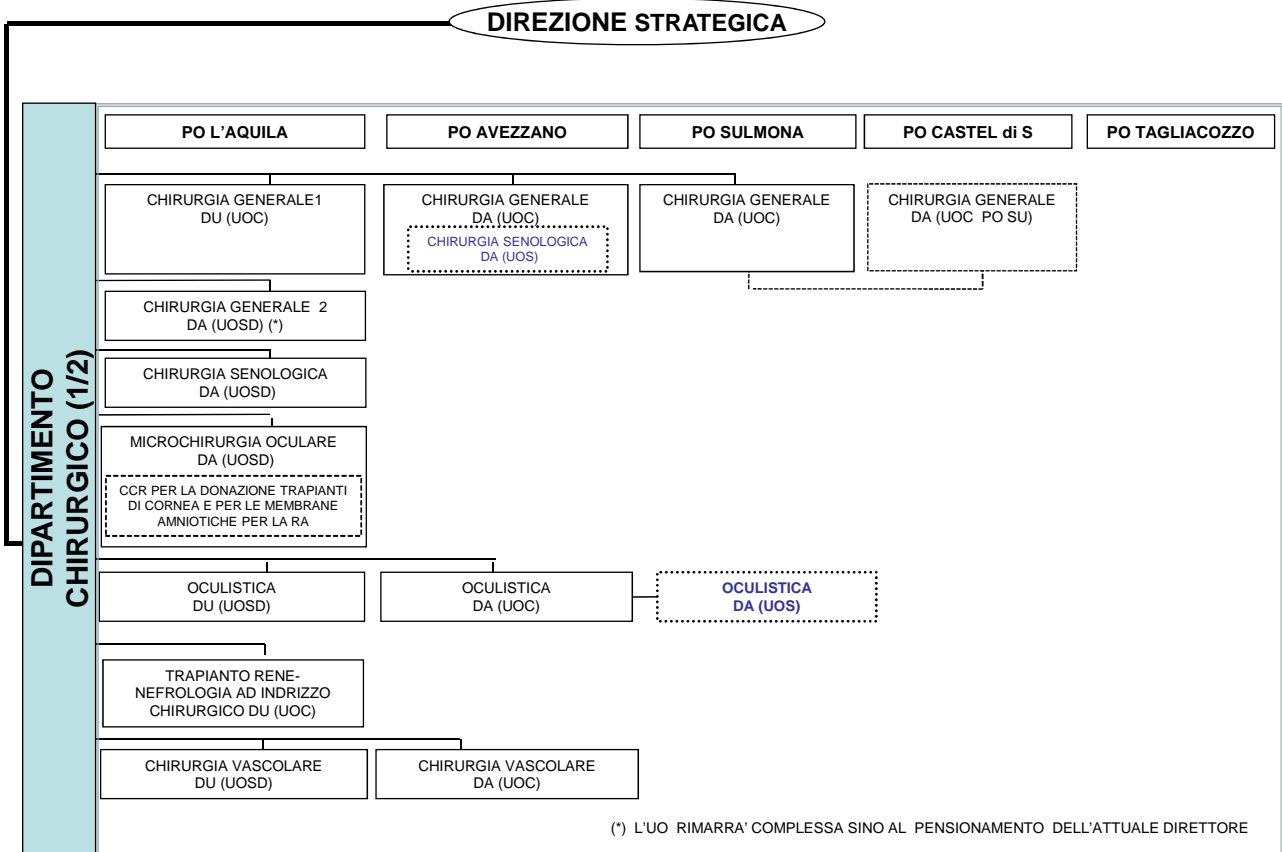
DIREZIONE STRATEGICA

DIPARTIMENTO CHIRURGICO (1/2)

PO L'AQUILA

PO AVEZZANO

PO SULMONA

PO CASTEL di S

PO TAGLIACOZZO

CHIRURGIA GENERALE1 DU (UOC)

CHIRURGIA GENERALE DA (UOC)

CHIRURGIA SENOLOGICA DA (UOS)

CHIRURGIA GENERALE DA (UOC)

CHIRURGIA GENERALE DA (UOC PO SU)

CHIRURGIA GENERALE 2 DA (UOSD) (*)

CHIRURGIA SENOLOGICA DA (UOSD)

MICROCHIRURGIA OCULARE DA (UOSD)

CCR PER LA DONAZIONE TRAPIANTI DI CORNEA E PER LE MEMBRANE AMNIOTICHE PER LA RA

OCULISTICA DU (UOSD)

OCULISTICA DA (UOC)

OCULISTICA DA (UOS)

TRAPIANTO RENE-NEFROLOGIA AD INDRIZZO CHIRURGICO DU (UOC)

CHIRURGIA VASCOLARE DU (UOSD)

CHIRURGIA VASCOLARE DA (UOC)

(*) L'UO RIMARRA' COMPLESSA SINO AL PENSIONAMENTO DELL'ATTUALE DIRETTORE